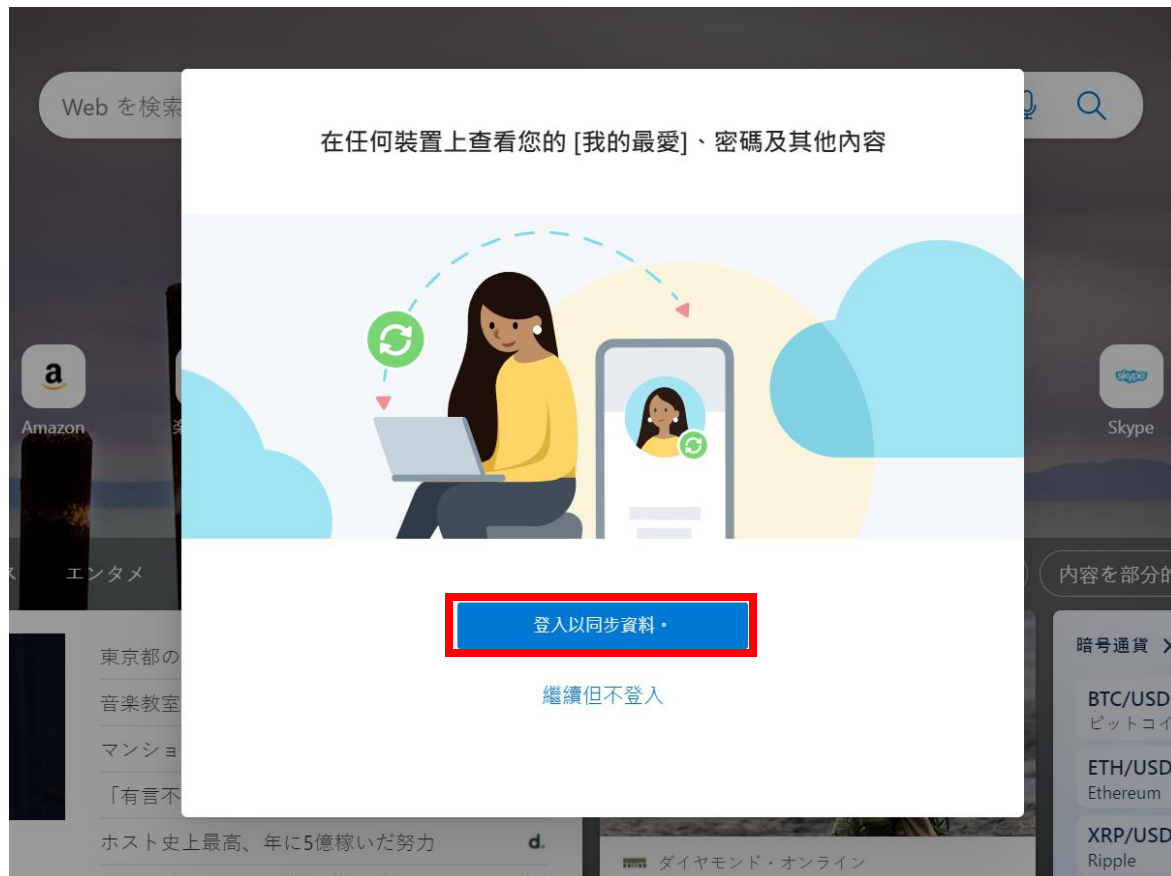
Web を検索

在任何裝置上查看您的 [我的最愛]、密碼及其他內容

Amazon

Skype

エンタメ

内容を部分的

登入以同步資料。

繼續但不登入

東京都の

音楽教室

マンショ

「有言不

ホスト史上最高、年に5億稼いだ努力

ダイヤモンド・オンライン

暗号通貨

BTC/USD
ビットコイ

ETH/USD
Ethereum

XRP/USD
Ripple